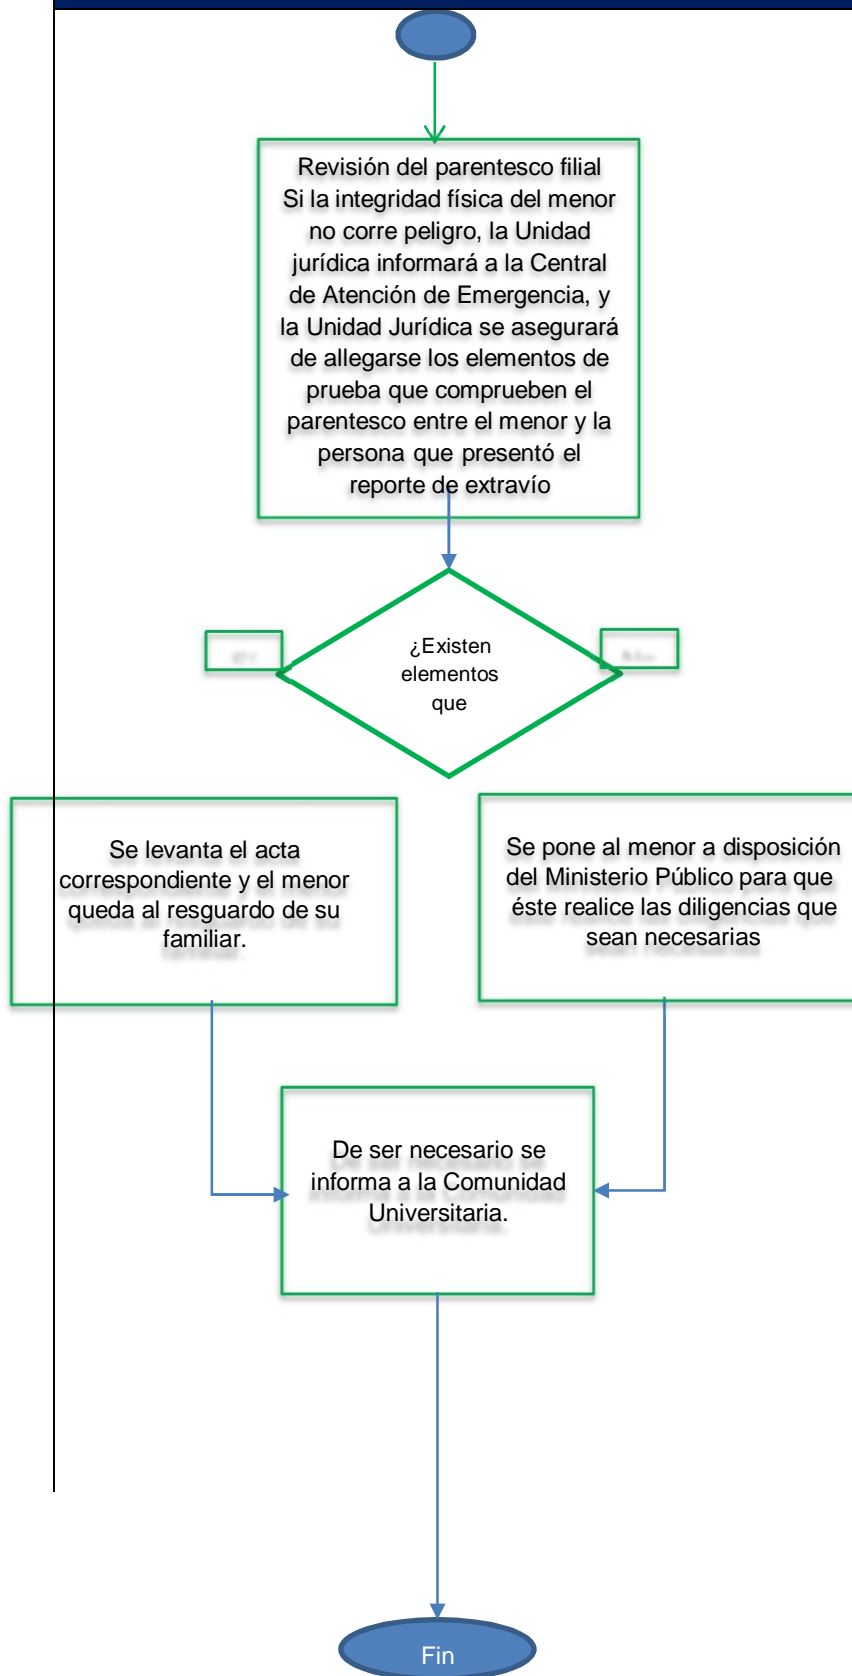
Revisión del parentesco filial
Si la integridad física del menor no corre peligro, la Unidad jurídica informará a la Central de Atención de Emergencia, y la Unidad Jurídica se asegurará de allegarse los elementos de prueba que comprueben el parentesco entre el menor y la persona que presentó el reporte de extravío

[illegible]

¿Existen elementos que

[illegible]

Se levanta el acta correspondiente y el menor queda al resguardo de su familiar.

Se pone al menor a disposición del Ministerio Público para que éste realice las diligencias que sean necesarias

De ser necesario se informa a la Comunidad Universitaria.

Fin